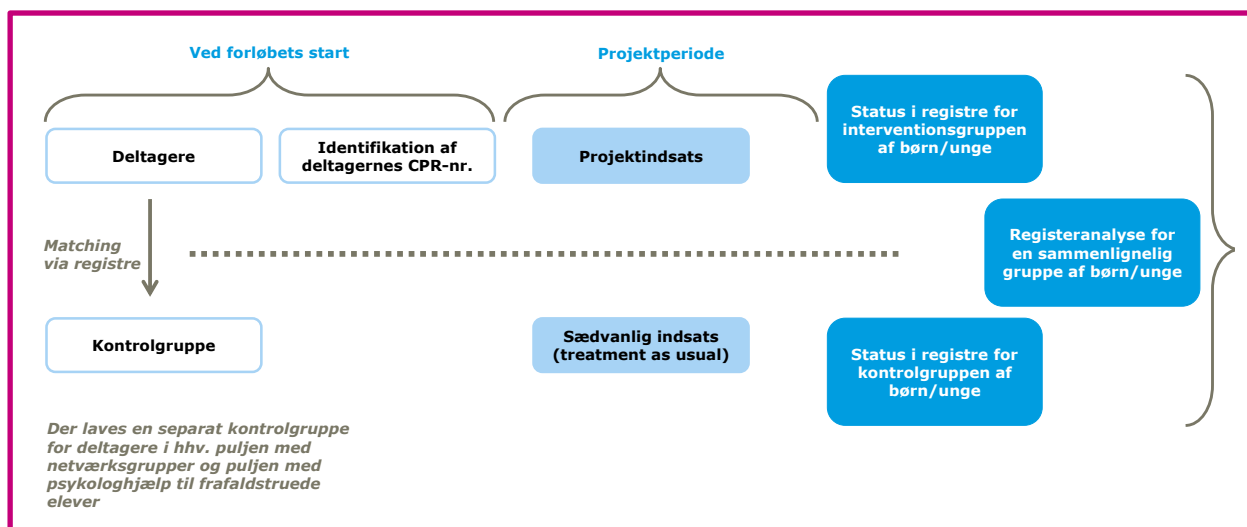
Ved forløbets start

Projektperiode

Deltagere

Identifikation af deltagernes CPR-nr.

Projektindsats

Status i registre for interventionsgruppen af børn/unge

Matching via registre

Registeranalyse for en sammenlignelig gruppe af børn/unge

Kontrolgruppe

Sædvanlig indsats (treatment as usual)

Status i registre for kontrolgruppen af børn/unge

Der laves en separat kontrolgruppe for deltagere i hhv. puljen med netværksgrupper og puljen med psykologhjælp til frafaldstruede elever